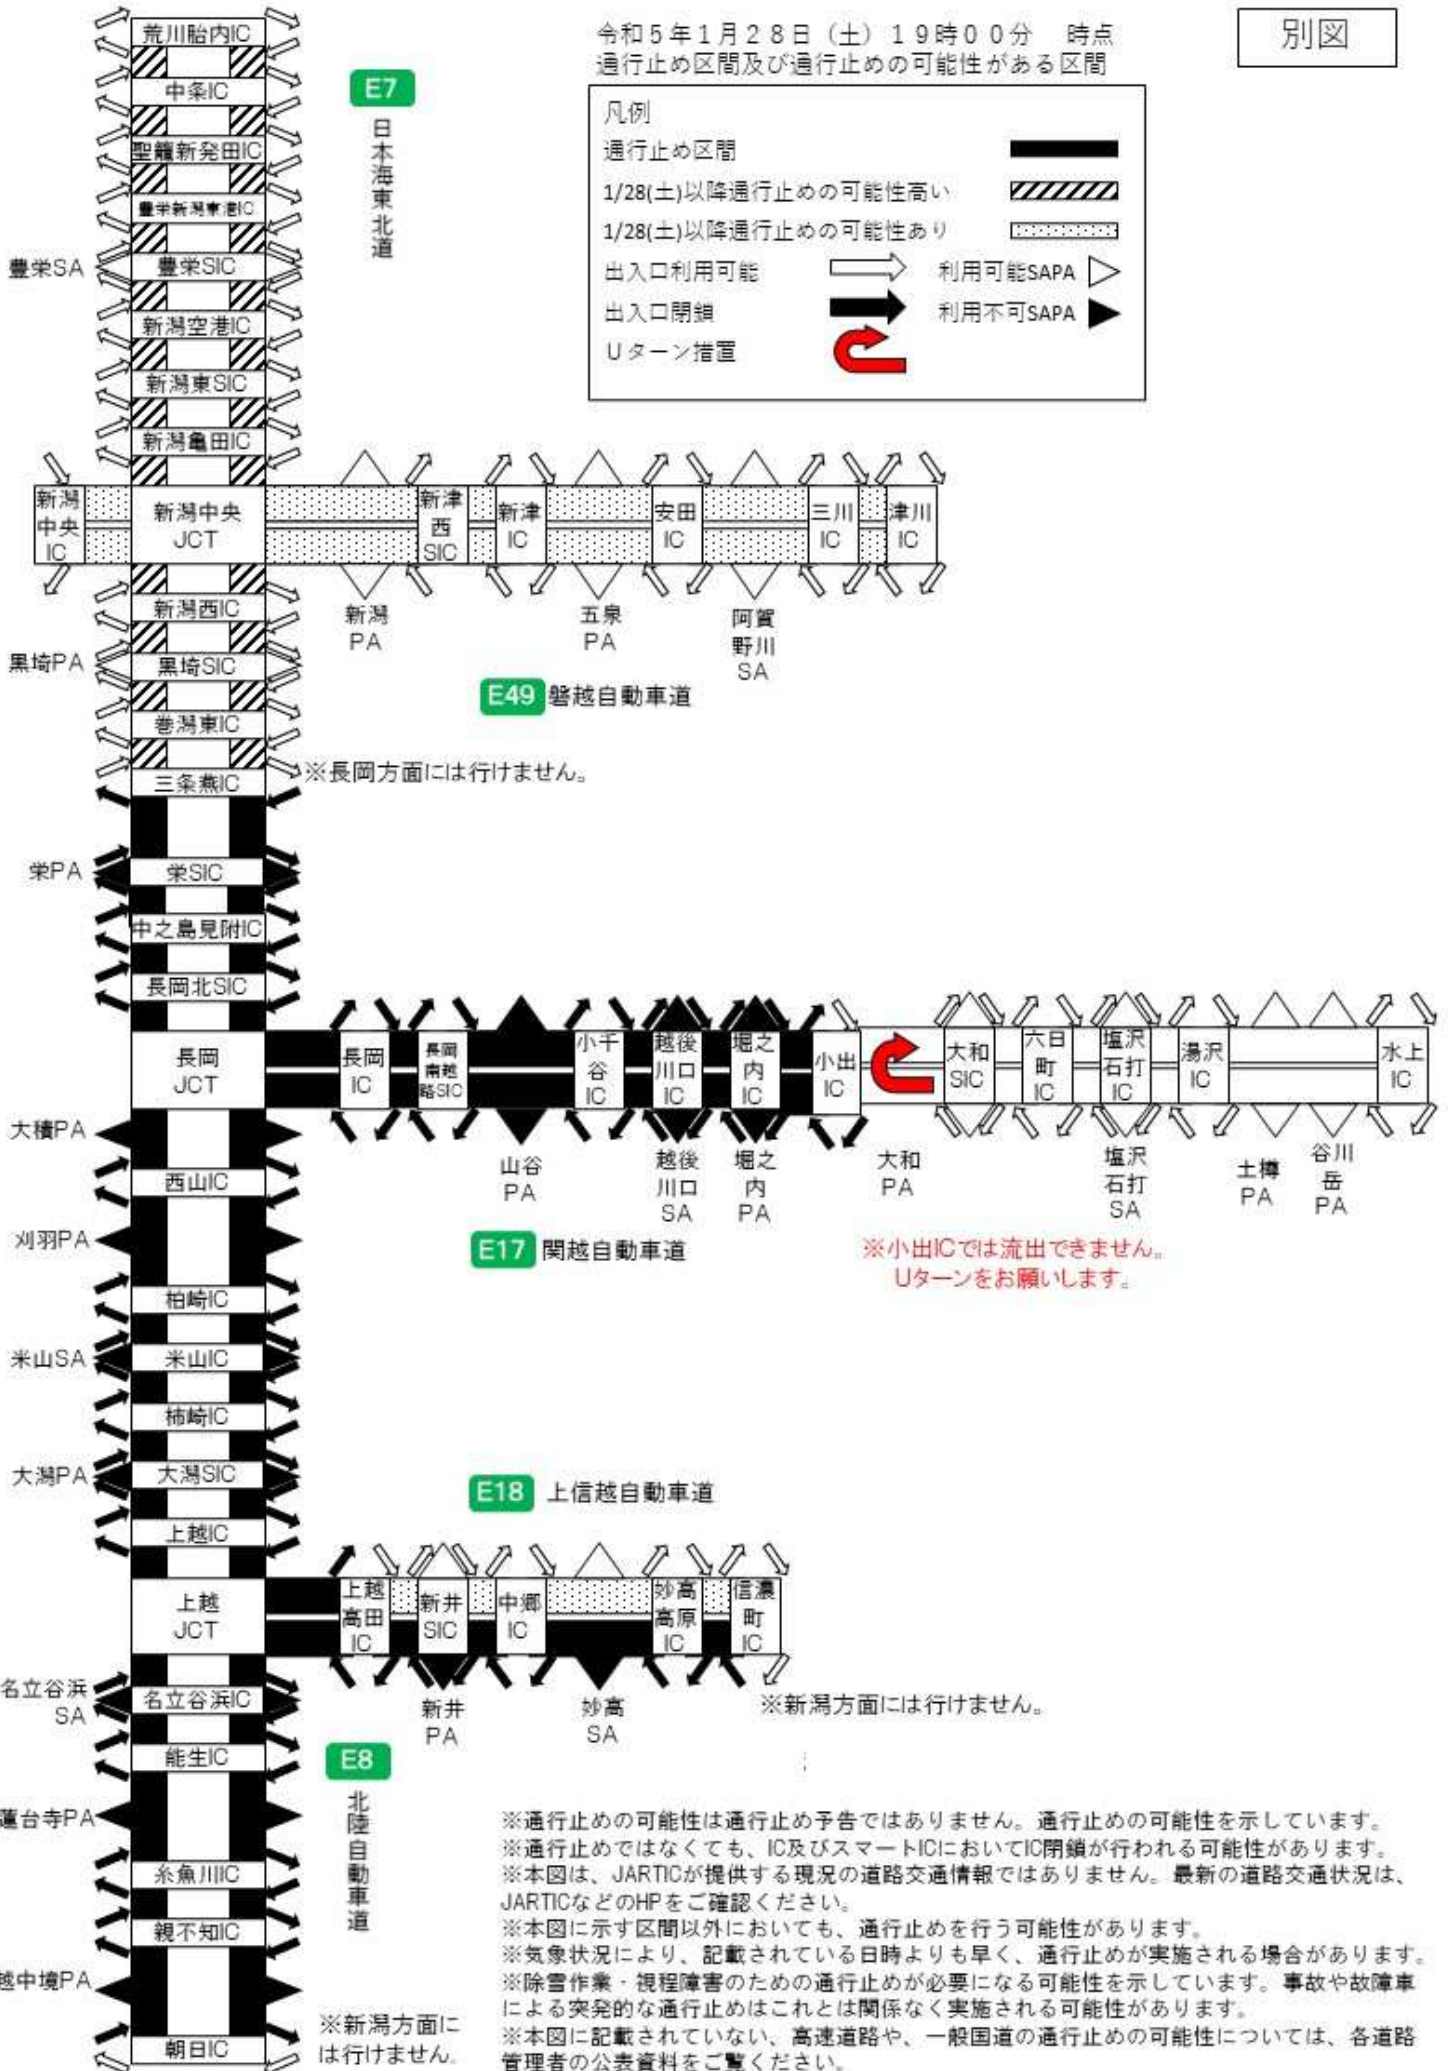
令和５年１月２８日（土）１９時００分　時点
通行止め区間及び通行止めの可能性がある区間

別図

凡例
通行止め区間
1/28(土)以降通行止めの可能性高い
1/28(土)以降通行止めの可能性あり
出入口利用可能
利用可能SAPA
出入口閉鎖
利用不可SAPA
Uターン措置

E7
日本海東北道

荒川胎内IC
中条IC
聖籠新発田IC
豊栄新潟東港IC
豊栄SA
豊栄SIC
新潟空港IC
新潟東SIC
新潟亀田IC
新潟中央IC
新潟中央JCT
新潟西IC
黒埼PA
黒埼SIC
巻潟東IC
三条燕IC
※長岡方面には行けません。
栄PA
栄SIC
中之島見附IC
長岡北SIC
長岡JCT
大積PA
西山IC
刈羽PA
柏崎IC
米山SA
米山IC
柿崎IC
大潟PA
大潟SIC
上越IC
上越JCT
名立谷浜SA
名立谷浜IC
能生IC
蓮台寺PA
糸魚川IC
親不知IC
越中境PA
朝日IC
※新潟方面には行けません。

新津西SIC
新津IC
安田IC
三川IC
津川IC
新潟PA
五泉PA
阿賀野川SA
E49 磐越自動車道

長岡IC
長岡南越路SIC
小千谷IC
越後川口IC
堀之内IC
小出IC
大和SIC
六日町IC
塩沢石打IC
湯沢IC
水上IC
山谷PA
越後川口SA
堀之内PA
大和PA
塩沢石打SA
土樽PA
谷川岳PA
E17 関越自動車道
※小出ICでは流出できません。
Uターンをお願いします。

E18 上信越自動車道
上越高田IC
新井SIC
中郷IC
妙高高原IC
信濃町IC
新井PA
妙高SA
※新潟方面には行けません。

E8
北陸自動車道

※通行止めの可能性は通行止め予告ではありません。通行止めの可能性を示しています。
※通行止めではなくても、IC及びスマートICにおいてIC閉鎖が行われる可能性があります。
※本図は、JARTICが提供する現況の道路交通情報ではありません。最新の道路交通状況は、JARTICなどのHPをご確認ください。
※本図に示す区間以外においても、通行止めを行う可能性があります。
※気象状況により、記載されている日時よりも早く、通行止めが実施される場合があります。
※除雪作業・視程障害のための通行止めが必要になる可能性を示しています。事故や故障車による突発的な通行止めはこれとは関係なく実施される可能性があります。
※本図に記載されていない、高速道路や、一般国道の通行止めの可能性については、各道路管理者の公表資料をご覧ください。